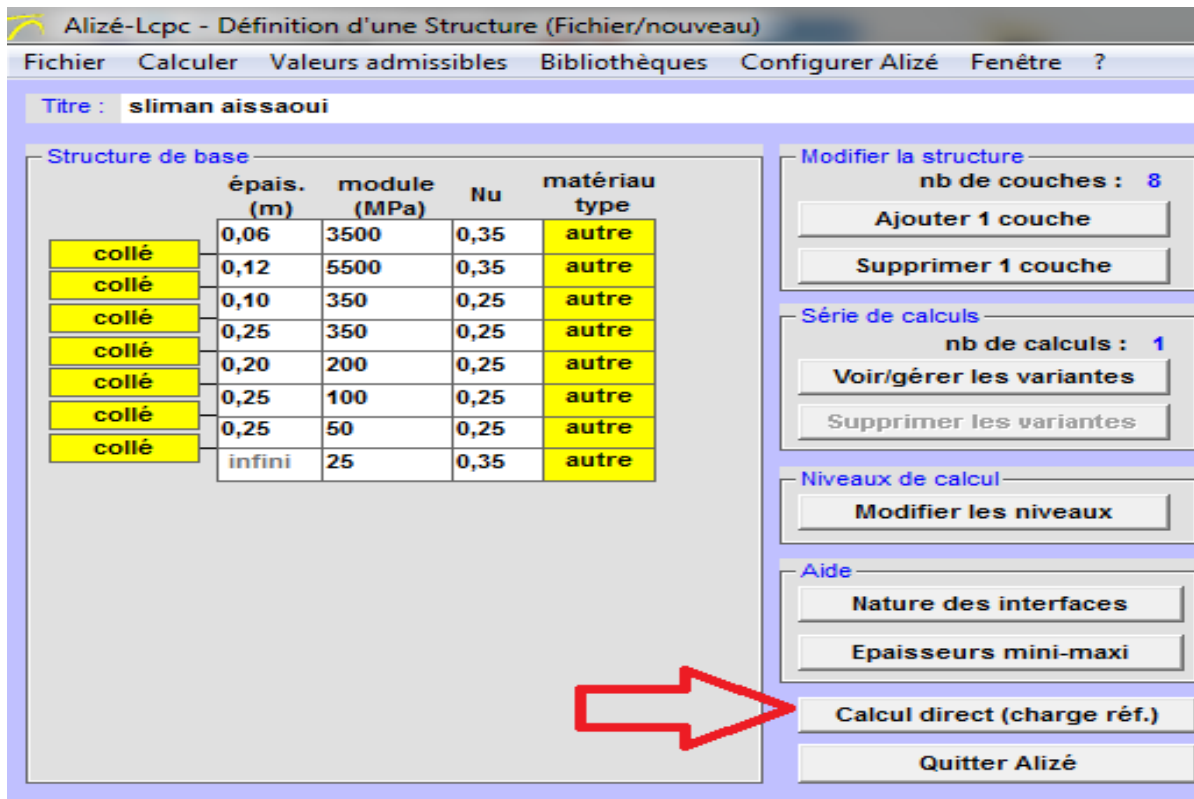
Alizé-Lcpc - Définition d'une Structure (Fichier/nouveau)

Fichier Calculer Valeurs admissibles Bibliothèques Configurer Alizé Fenêtre ?

Titre : sliman aissaoui

Structure de base

| épais. (m) | module (MPa) | Nu | matériau type |
|---|---|---|---|
| 0,06 | 3500 | 0,35 | autre |
| 0,12 | 5500 | 0,35 | autre |
| 0,10 | 350 | 0,25 | autre |
| 0,25 | 350 | 0,25 | autre |
| 0,20 | 200 | 0,25 | autre |
| 0,25 | 100 | 0,25 | autre |
| 0,25 | 50 | 0,25 | autre |
| infini | 25 | 0,35 | autre |

collé
collé
collé
collé
collé
collé
collé

Modifier la structure
nb de couches : 8
Ajouter 1 couche
Supprimer 1 couche

Série de calculs
nb de calculs : 1
Voir/gérer les variantes
Supprimer les variantes

Niveaux de calcul
Modifier les niveaux

Aide
Nature des interfaces
Epaisseurs mini-maxi

Calcul direct (charge réf.)
Quitter Alizé